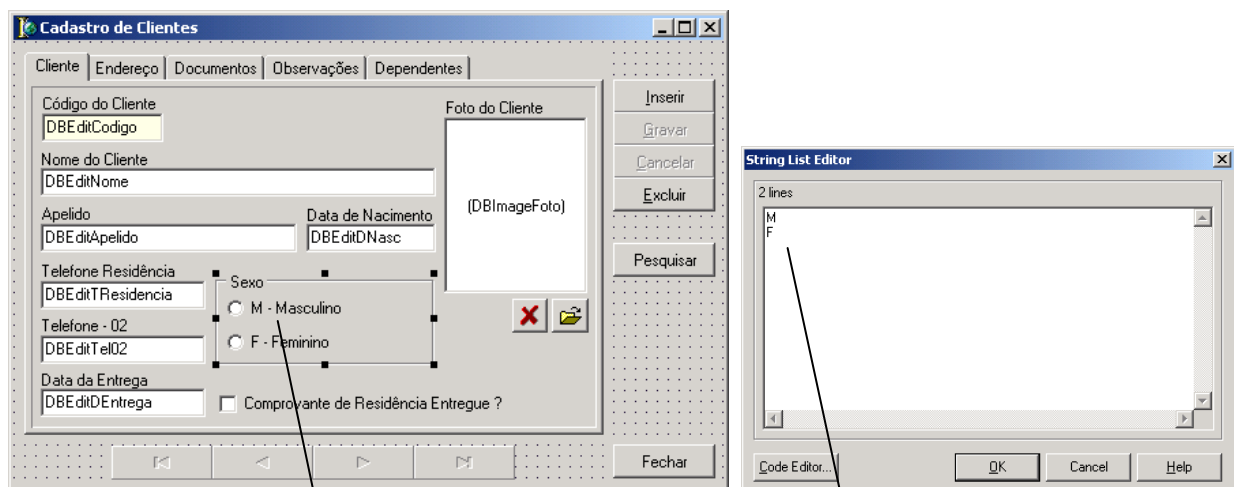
Cadastro de Clientes

Cliente | Endereço | Documentos | Observações | Dependentes

Código do Cliente
DBEditCodigo
Nome do Cliente
DBEditNome
Apelido
DBEditApelido
Data de Nacimento
DBEditDNasc
Telefone Residência
DBEditTResidencia
Telefone - 02
DBEditTel02
Data da Entrega
DBEditDEntrega
Sexo
M - Masculino
F - Feminino
Comprovante de Residência Entregue ?
Foto do Cliente
(DBImageFoto)

Inserir
Gravar
Cancelar
Excluir
Pesquisar
Fechar

String List Editor
2 lines
M
F
Code Editor...
OK
Cancel
Help